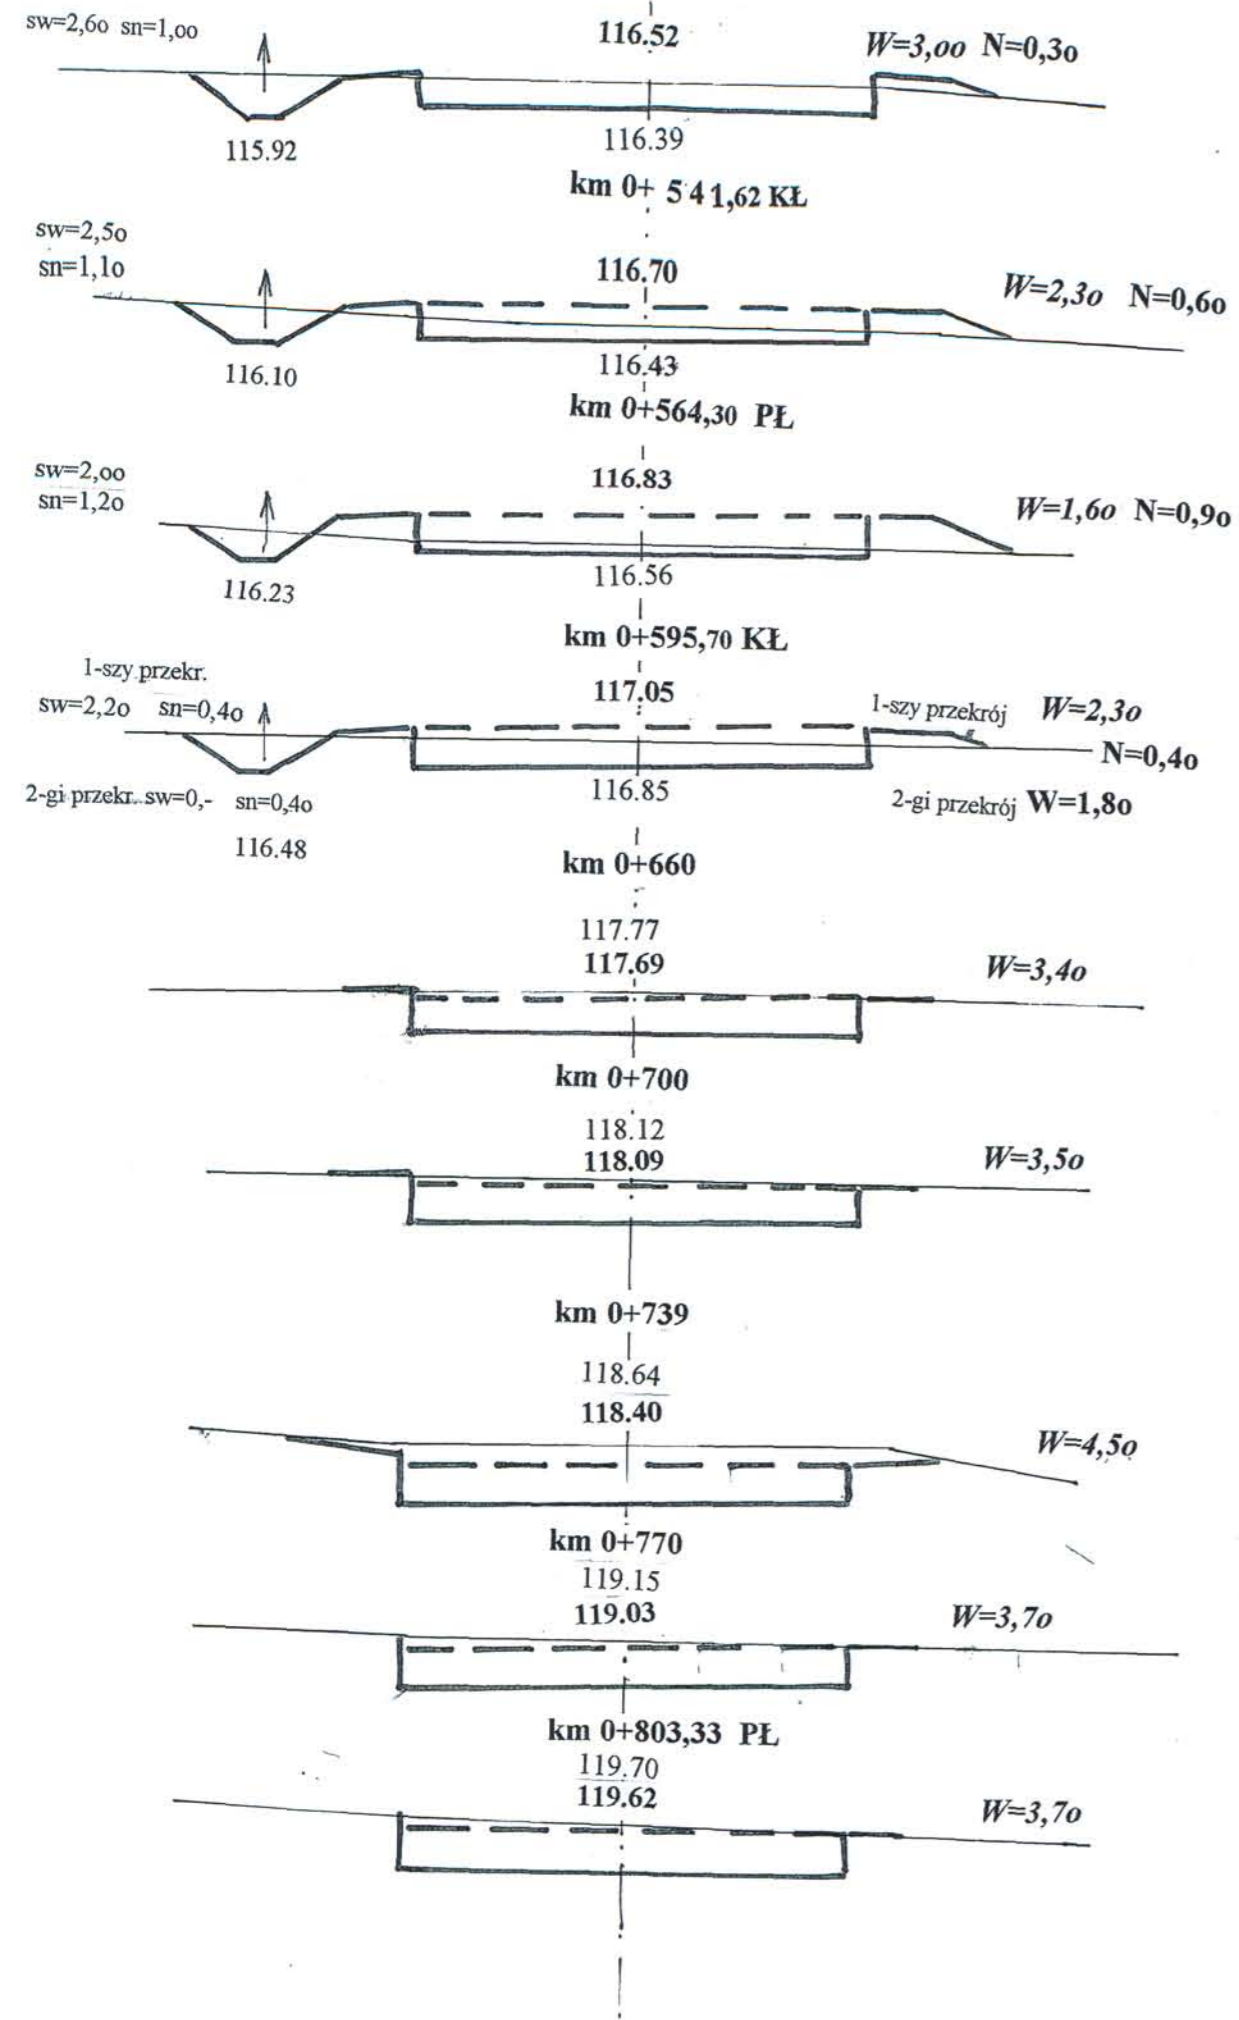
sw=2,6o sn=1,oo

116.52

W=3,oo N=0,3o

115.92

116.39

km 0+ 541,62 KŁ

sw=2,5o
sn=1,1o

116.70

W=2,3o N=0,6o

116.10

116.43

km 0+564,30 PŁ

sw=2,oo
sn=1,2o

116.83

W=1,6o N=0,9o

116.23

116.56

km 0+595,70 KŁ

1-szy przekr.
sw=2,2o sn=0,4o

117.05

1-szy przekrój W=2,3o

N=0,4o

2-gi przekr. sw=0,- sn=0,4o

116.85

2-gi przekrój W=1,8o

116.48

km 0+660

117.77
117.69

W=3,4o

km 0+700

118.12
118.09

W=3,5o

km 0+739

118.64
118.40

W=4,5o

km 0+770

119.15
119.03

W=3,7o

km 0+803,33 PŁ

119.70
119.62

W=3,7o